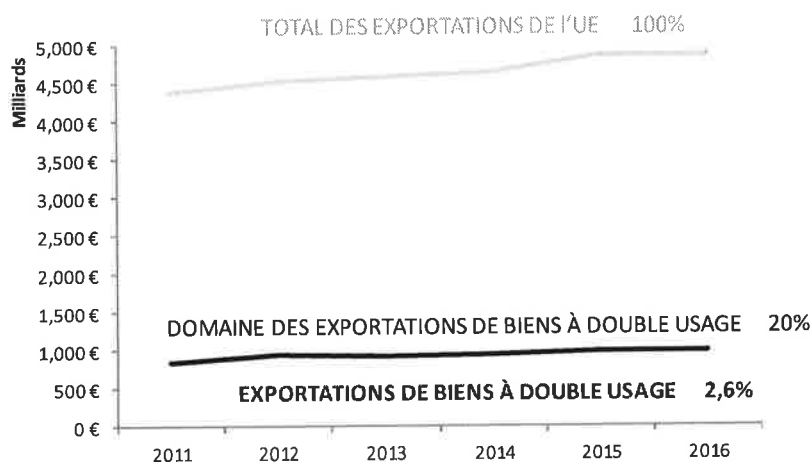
TOTAL DES EXPORTATIONS DE l'UE 100%

Milliards

5,000 €
4,500 €
4,000 €
3,500 €
3,000 €
2,500 €
2,000 €
1,500 €
1,000 €
500 €
0 €

DOMAINE DES EXPORTATIONS DE BIENS À DOUBLE USAGE 20%

EXPORTATIONS DE BIENS À DOUBLE USAGE 2,6%

2011 2012 2013 2014 2015 2016